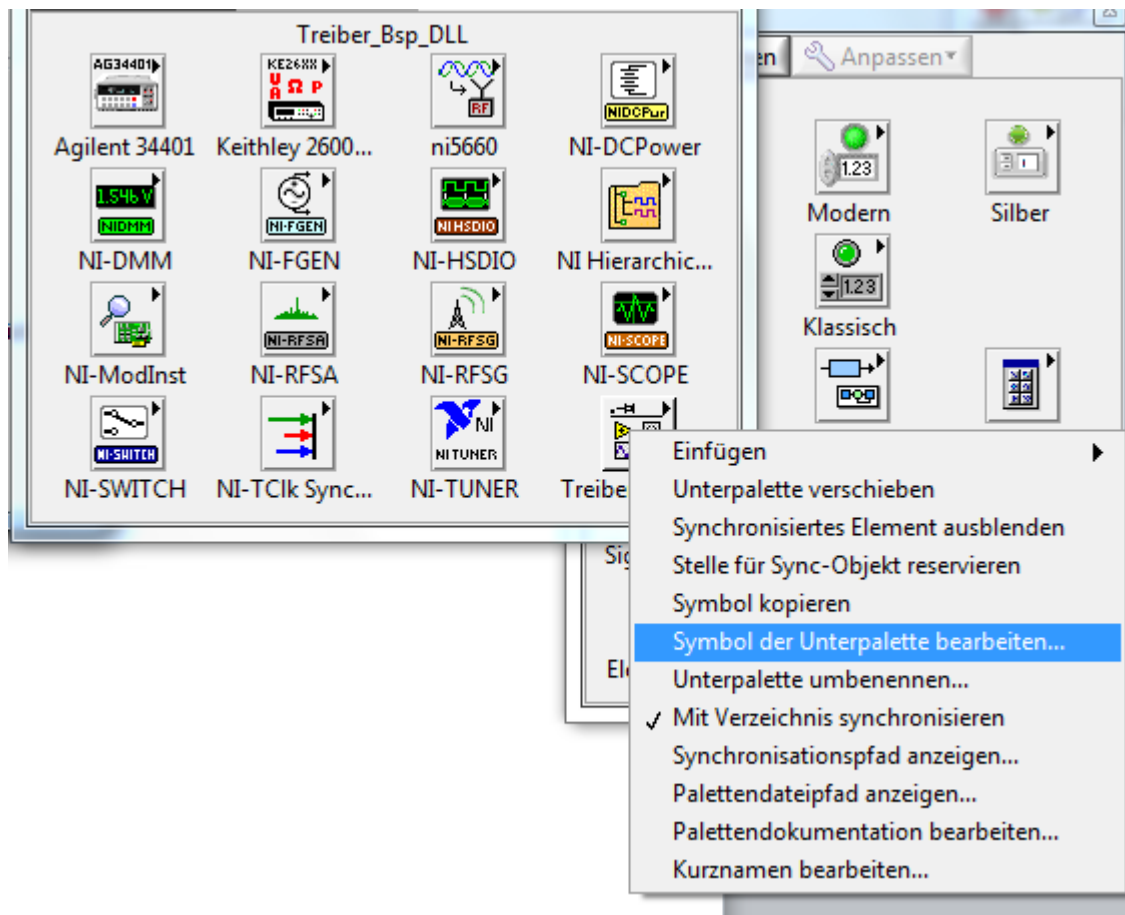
Treiber_Bsp_DLL

AG34401
Agilent 34401

KE26XX
Keithley 2600...

RF
ni5660

NIDCPwr
NI-DCPower

1.546 V
NIDMM
NI-DMM

NI-FGEN
NI-FGEN

NIHSDIO
NI-HSDIO

NI Hierarchic...

NI-ModInst

NI-RFSA
NI-RFSA

NI-RFSG
NI-RFSG

NI-SCOPE
NI-SCOPE

NI-SWITCH
NI-SWITCH

NI-TClk Sync...

NI
NI TUNER
NI-TUNER

Treibe

en
Anpassen

1.23
Modern

Silber

1.23
Klassisch

Sig

El

Einfügen
Unterpalette verschieben
Synchronisiertes Element ausblenden
Stelle für Sync-Objekt reservieren
Symbol kopieren
Symbol der Unterpalette bearbeiten...
Unterpalette umbenennen...
✓ Mit Verzeichnis synchronisieren
Synchronisationspfad anzeigen...
Palettendateipfad anzeigen...
Palettendokumentation bearbeiten...
Kurznamen bearbeiten...